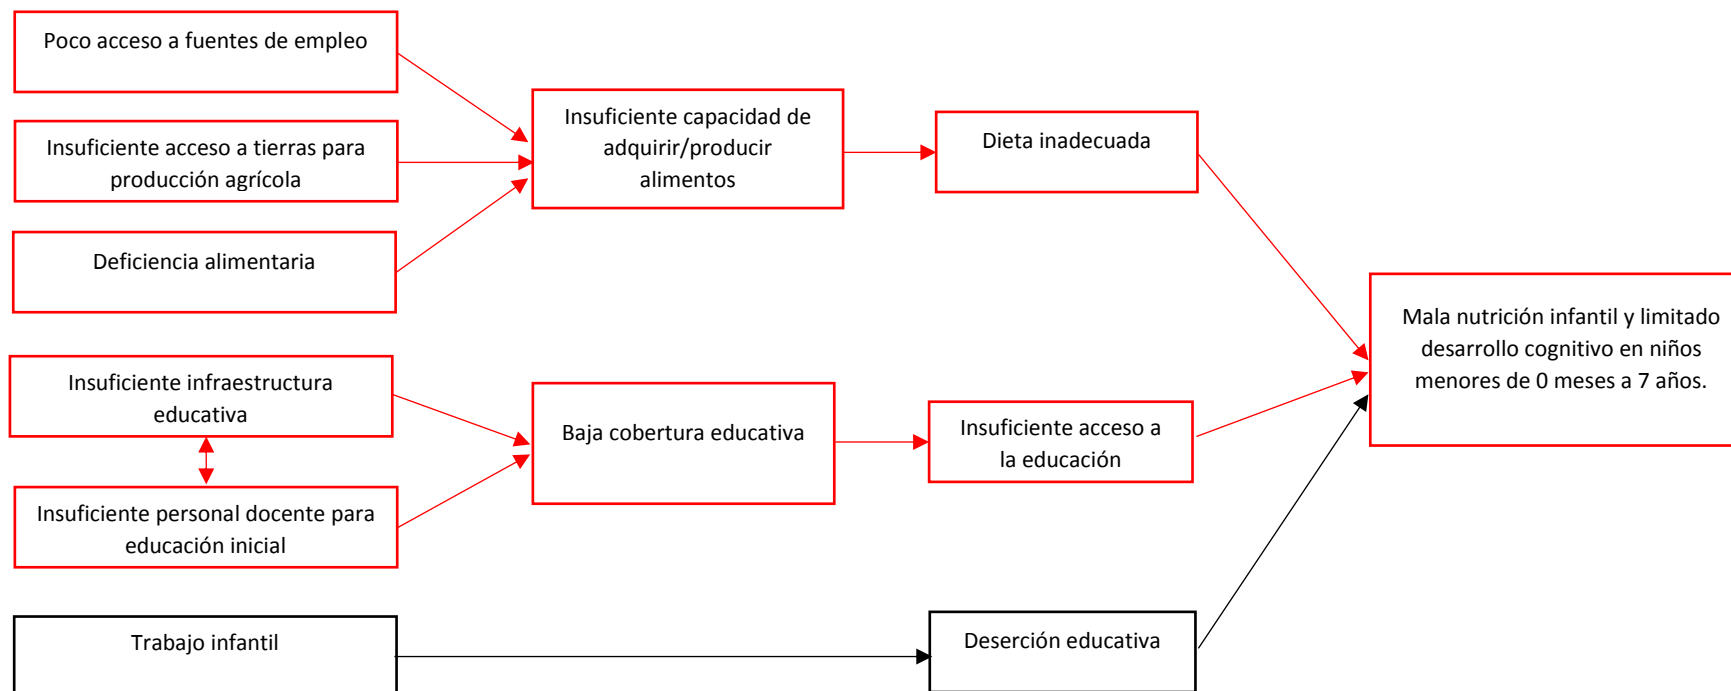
Poco acceso a fuentes de empleo

Insuficiente acceso a tierras para producción agrícola

Deficiencia alimentaria

Insuficiente capacidad de adquirir/producir alimentos

Dieta inadecuada

Mala nutrición infantil y limitado desarrollo cognitivo en niños menores de 0 meses a 7 años.

Insuficiente infraestructura educativa

Insuficiente personal docente para educación inicial

Baja cobertura educativa

Insuficiente acceso a la educación

Trabajo infantil

Deserción educativa